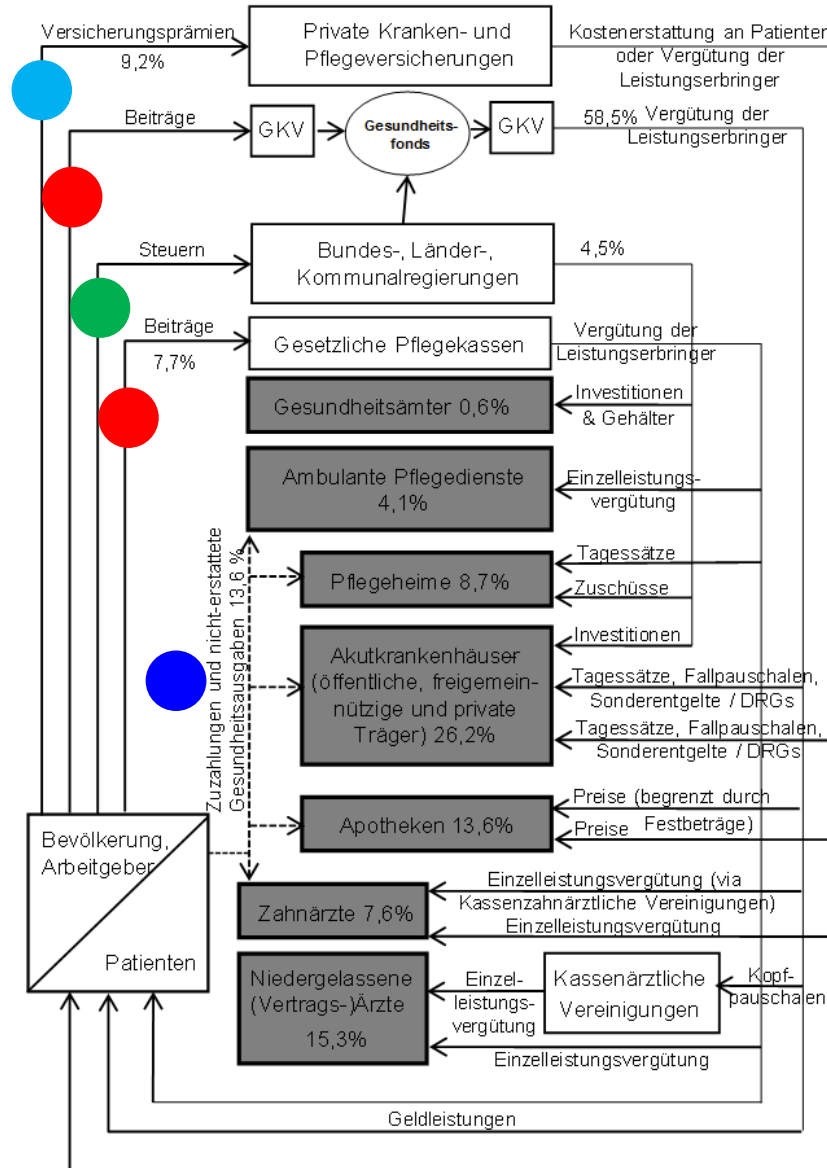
Versicherungsprämien
9,2%
Private Kranken- und Pflegeversicherungen
Kostenerstattung an Patienter oder Vergütung der Leistungserbringer

Beiträge
GKV
Gesundheitsfonds
GKV
58,5% Vergütung der Leistungserbringer

Steuern
Bundes-, Länder-, Kommunalregierungen
4,5%

Beiträge
7,7%
Gesetzliche Pflegekassen
Vergütung der Leistungserbringer

Gesundheitsämter 0,6%
Investitionen & Gehälter

Ambulante Pflegedienste 4,1%
Einzelleistungsvergütung

Zuzahlungen und nicht-erstattete Gesundheitsausgaben 13,6%

Pflegeheime 8,7%
Tagessätze
Zuschüsse
Investitionen

Akutkrankenhäuser (öffentliche, freigemeinnützige und private Träger) 26,2%
Tagessätze, Fallpauschalen, Sonderentgelte / DRGs
Tagessätze, Fallpauschalen, Sonderentgelte / DRGs

Apotheken 13,6%
Preise (begrenzt durch Festbeträge)
Preise

Bevölkerung, Arbeitgeber
Patienten

Zahnärzte 7,6%
Einzelleistungsvergütung (via Kassenzahnärztliche Vereinigungen)
Einzelleistungsvergütung

Niedergelassene (Vertrags-)Ärzte 15,3%
Einzelleistungsvergütung
Kassenärztliche Vereinigungen
Kopfpauschalen
Einzelleistungsvergütung

Geldleistungen